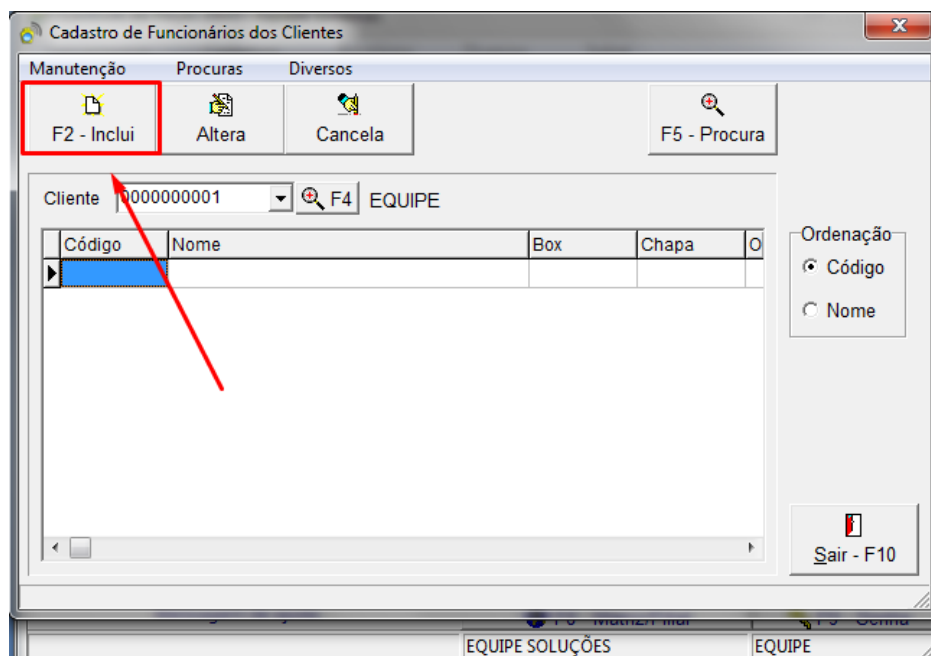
Cadastro de Funcionários dos Clientes

Manutenção Procuras Diversos

F2 - Inclui
Altera
Cancela
F5 - Procura

Cliente 0000000001 F4 EQUIPE

| Código | Nome | Box | Chapa | O |
|---|---|---|---|---|
| | | | | |

Ordenação
Código
Nome

Sair - F10

EQUIPE SOLUÇÕES
EQUIPE